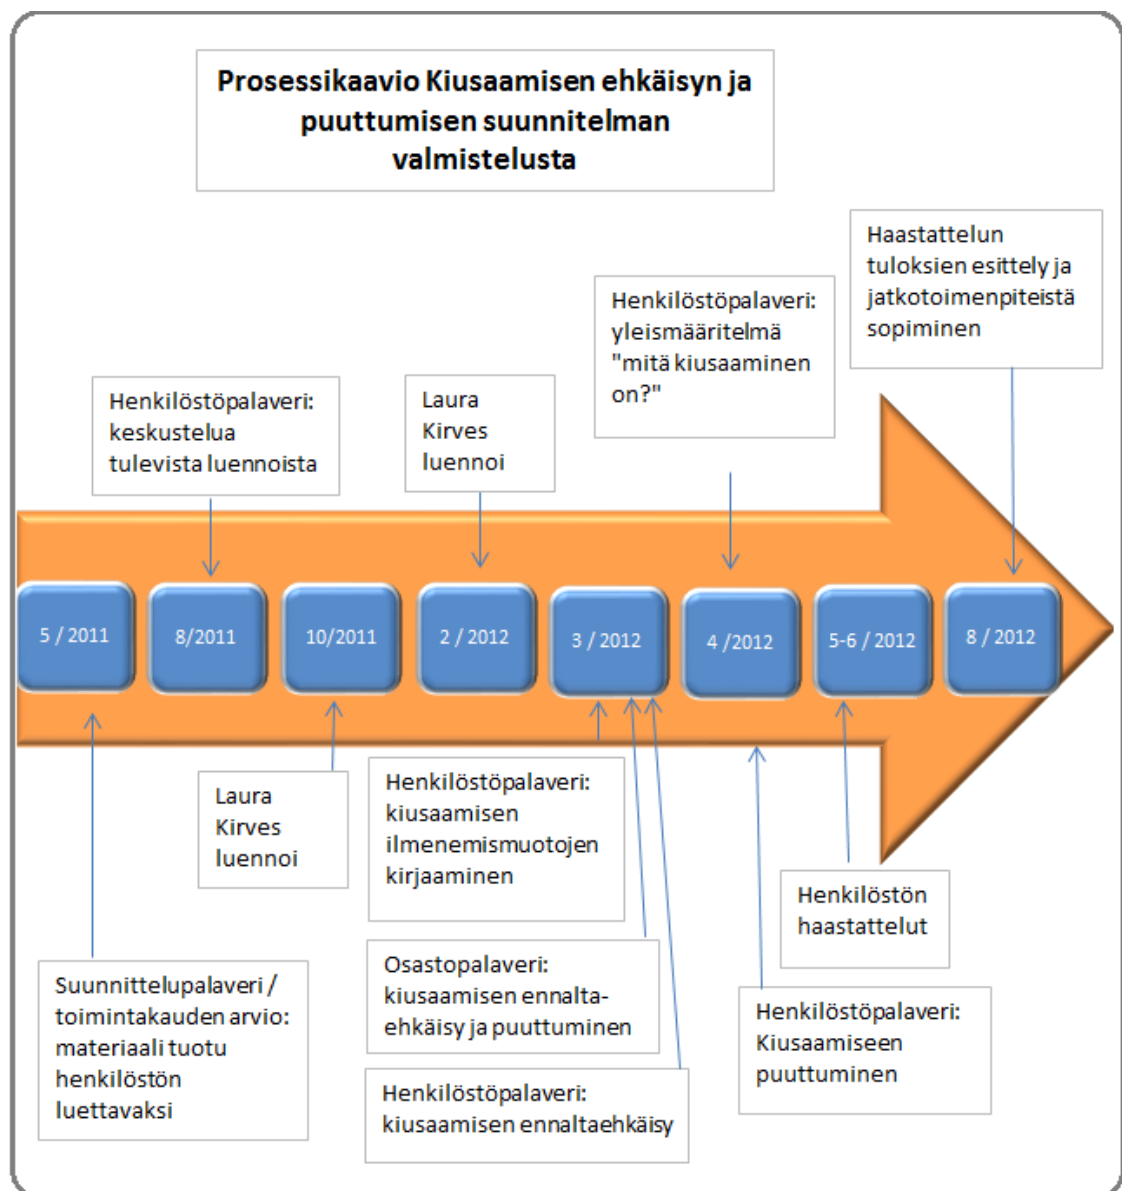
Prosessikaavio Kiusaamisen ehkäisyn ja puuttumisen suunnitelman valmistelusta

Haastattelun tuloksien esittely ja jatkotoimenpiteistä sopiminen

Henkilöstöpalaveri: yleismääritelmä "mitä kiusaaminen on?"

Henkilöstöpalaveri: keskustelua tulevista luennoista

Laura Kirves luennoi

5 / 2011

8/2011

10/2011

2 / 2012

3 / 2012

4 /2012

5-6 / 2012

8 / 2012

Laura Kirves luennoi

Henkilöstöpalaveri: kiusaamisen ilmenemismuotojen kirjaaminen

Henkilöstön haastattelut

Suunnittelupalaveri / toimintakauden arvio: materiaali tuotu henkilöstön luettavaksi

Osastopalaveri: kiusaamisen ennaltaehkäisy ja puuttuminen

Henkilöstöpalaveri: Kiusaamiseen puuttuminen

Henkilöstöpalaveri: kiusaamisen ennaltaehkäisy